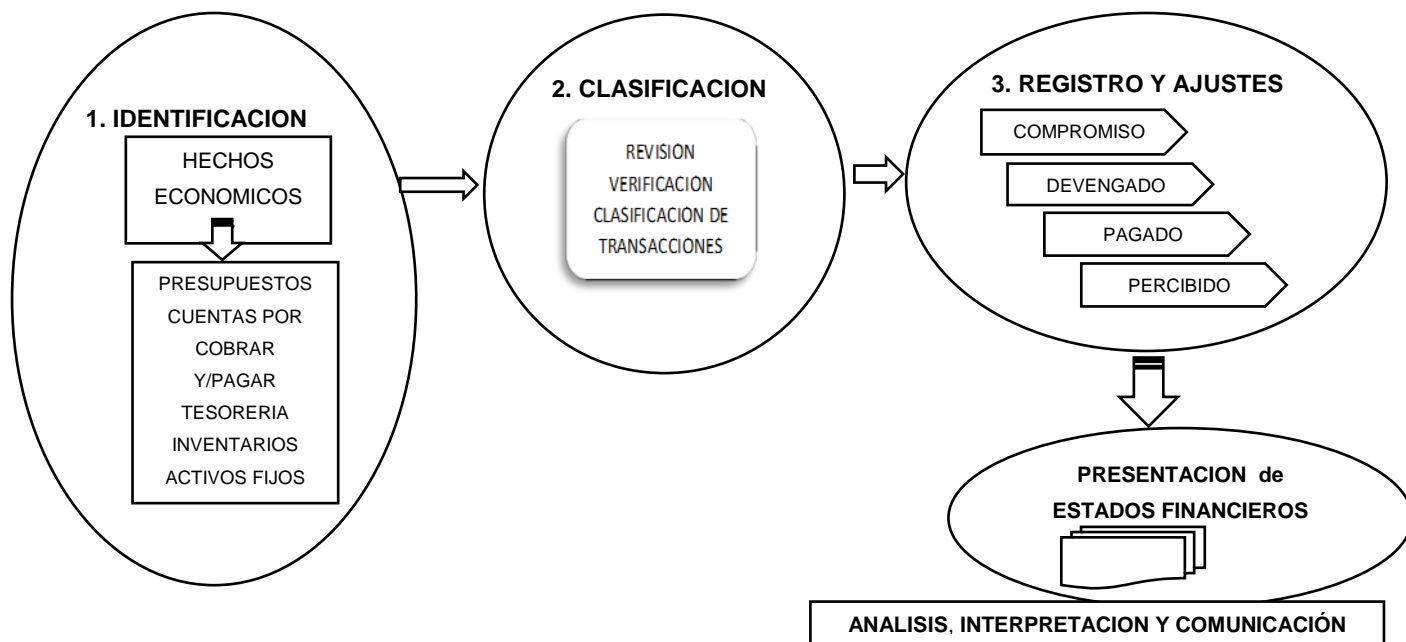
1. IDENTIFICACION

HECHOS ECONOMICOS

PRESUPUESTOS
CUENTAS POR COBRAR Y/PAGAR
TESORERIA
INVENTARIOS
ACTIVOS FIJOS

2. CLASIFICACION

REVISION
VERIFICACION
CLASIFICACION DE TRANSACCIONES

3. REGISTRO Y AJUSTES

COMPROMISO
DEVENGADO
PAGADO
PERCIBIDO

PRESENTACION de ESTADOS FINANCIEROS

ANALISIS, INTERPRETACION Y COMUNICACIÓN